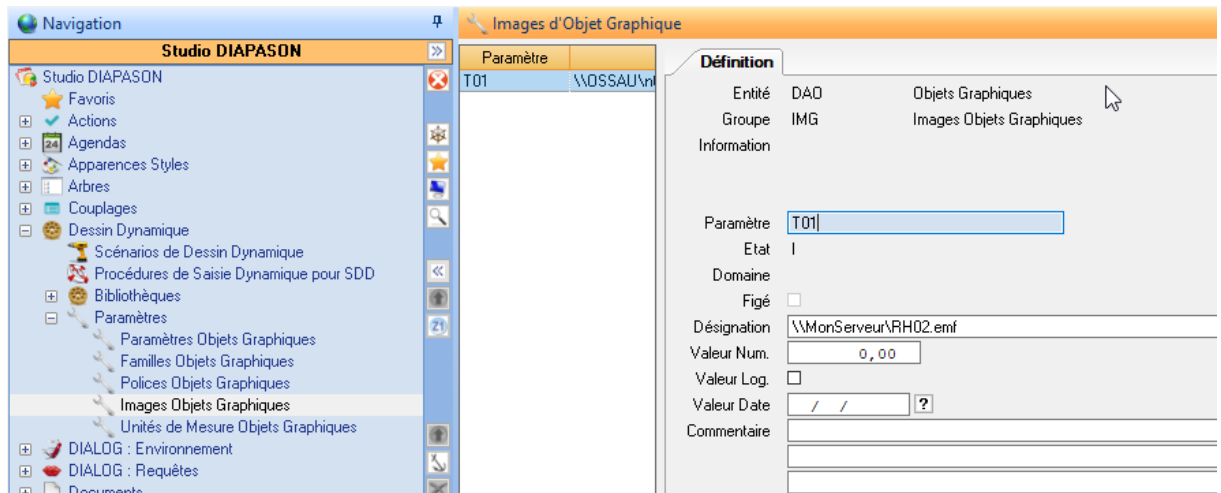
Navigation

Studio DIAPASON

Studio DIAPASON
Favoris
Actions
Agendas
Apparences Styles
Arbres
Couplages
Dessin Dynamique
Scénarios de Dessin Dynamique
Procédures de Saisie Dynamique pour SDD
Bibliothèques
Paramètres
Paramètres Objets Graphiques
Familles Objets Graphiques
Polices Objets Graphiques
Images Objets Graphiques
Unités de Mesure Objets Graphiques
DIALOG : Environnement
DIALOG : Requêtes
Documents

Images d'Objet Graphique

| Paramètre | |
|---|---|
| T01 | \\OSSAU\n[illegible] |

Définition

Entité DAO Objets Graphiques
Groupe IMG Images Objets Graphiques
Information

Paramètre T01
Etat I
Domaine
Figé
Désignation \\MonServeur\RH02.emf
Valeur Num. 0,00
Valeur Log.
Valeur Date / /
Commentaire